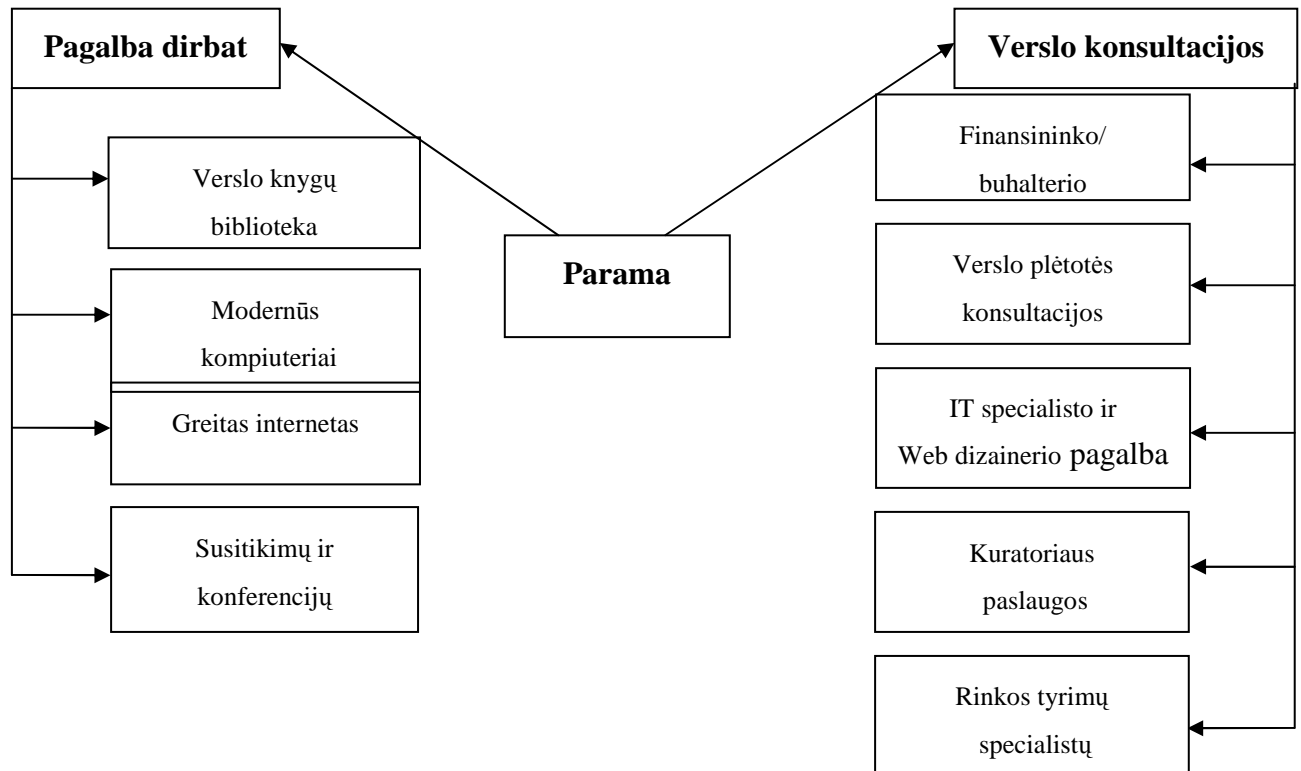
Parama

Pagalba dirbat

Verslo knygų biblioteka

Modernūs kompiuteriai

Greitas internetas

Susitikimų ir konferencijų

Verslo konsultacijos

Finansininko/ buhalterio

Verslo plėtotės konsultacijos

IT specialisto ir Web dizainerio pagalba

Kuratoriaus paslaugos

Rinkos tyrimų specialistų